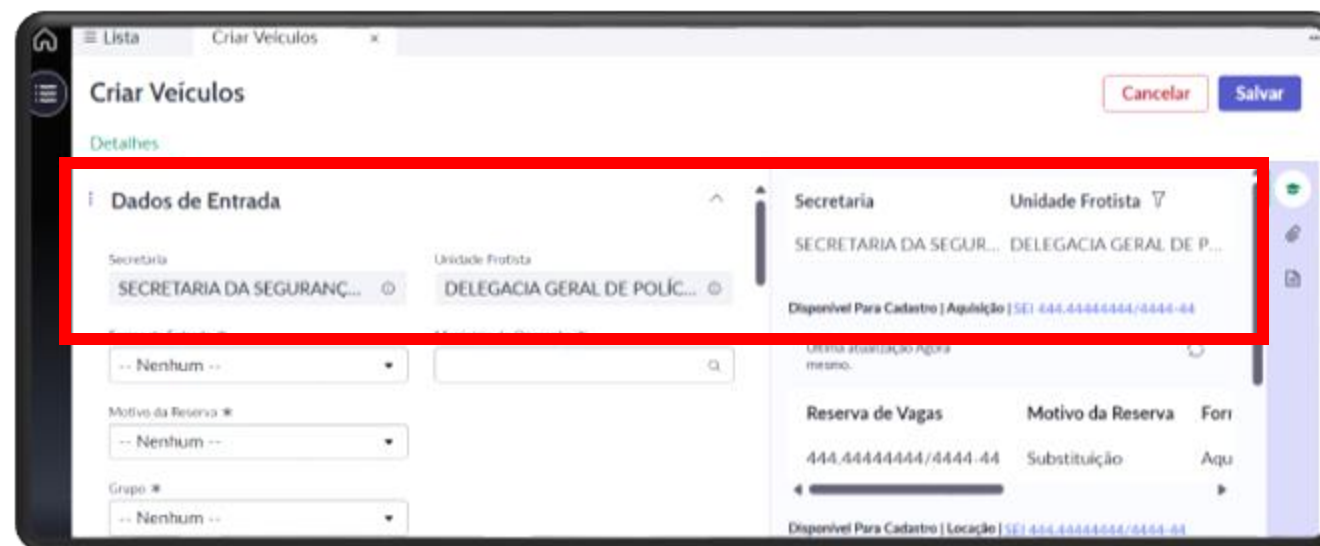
≡ Lista    Criar Veículos ×

Criar Veículos

Cancelar    Salvar

Detalhes

Dados de Entrada

Secretaria
SECRETARIA DA SEGURANÇ...

Unidade Frotista
DELEGACIA GERAL DE POLÍC...

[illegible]    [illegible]

-- Nenhum --

Motivo da Reserva *
-- Nenhum --

Grupo *
-- Nenhum --

| Secretaria | Unidade Frotista |
|---|---|
| SECRETARIA DA SEGUR... | DELEGACIA GERAL DE P... |

Disponível Para Cadastro | Aquisição | SEI 444.44444444/4444-44

Última atualização Agora mesmo.

| Reserva de Vagas | Motivo da Reserva | For |
|---|---|---|
| 444.44444444/4444-44 | Substituição | Aqu |

Disponível Para Cadastro | Locação | SEI 444.44444444/4444-44